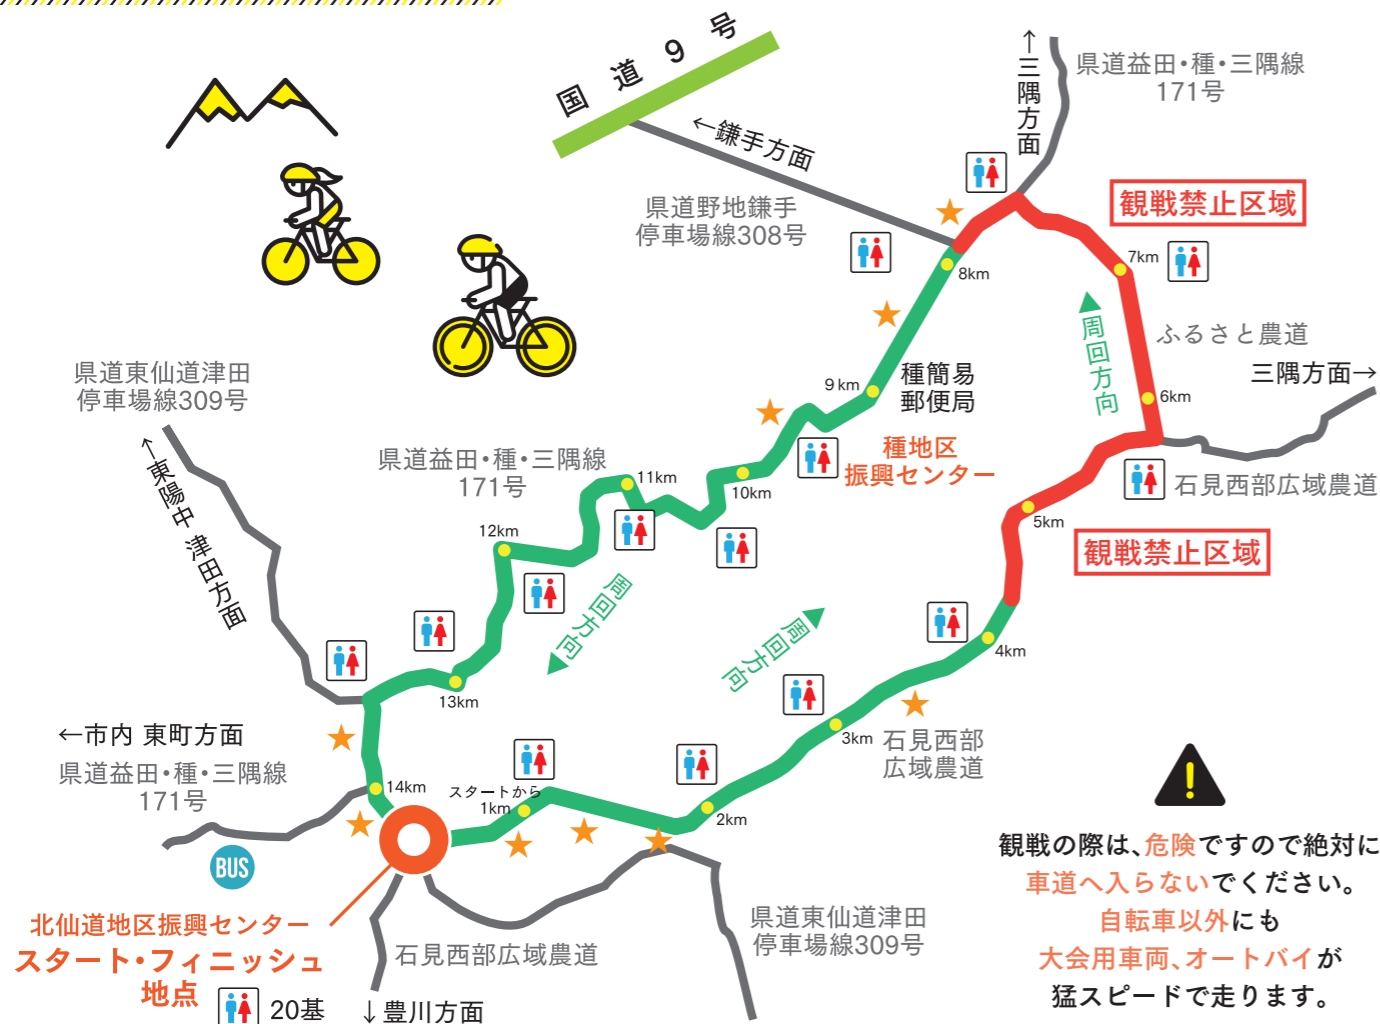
国道9号

←鎌手方面

県道野地鎌手
停車場線308号

↑三隅方面

県道益田・種・三隅線
171号

観戦禁止区域

7km

8km

周回方向

ふるさと農道

三隅方面→

6km

9 km

種簡易
郵便局

種地区
振興センター

県道東仙道津田
停車場線309号

県道益田・種・三隅線
171号

11km

10km

石見西部広域農道

5km

観戦禁止区域

←東陽中 津田方面

12km

周回方向

周回方向

4km

13km

3km 石見西部
広域農道

←市内 東町方面

県道益田・種・三隅線
171号

14km

スタートから
1km

2km

BUS

観戦の際は、危険ですので絶対に
車道へ入らないでください。
自転車以外にも
大会用車両、オートバイが
猛スピードで走ります。

北仙道地区振興センター
スタート・フィニッシュ
地点

20基

石見西部広域農道

県道東仙道津田
停車場線309号

↓豊川方面